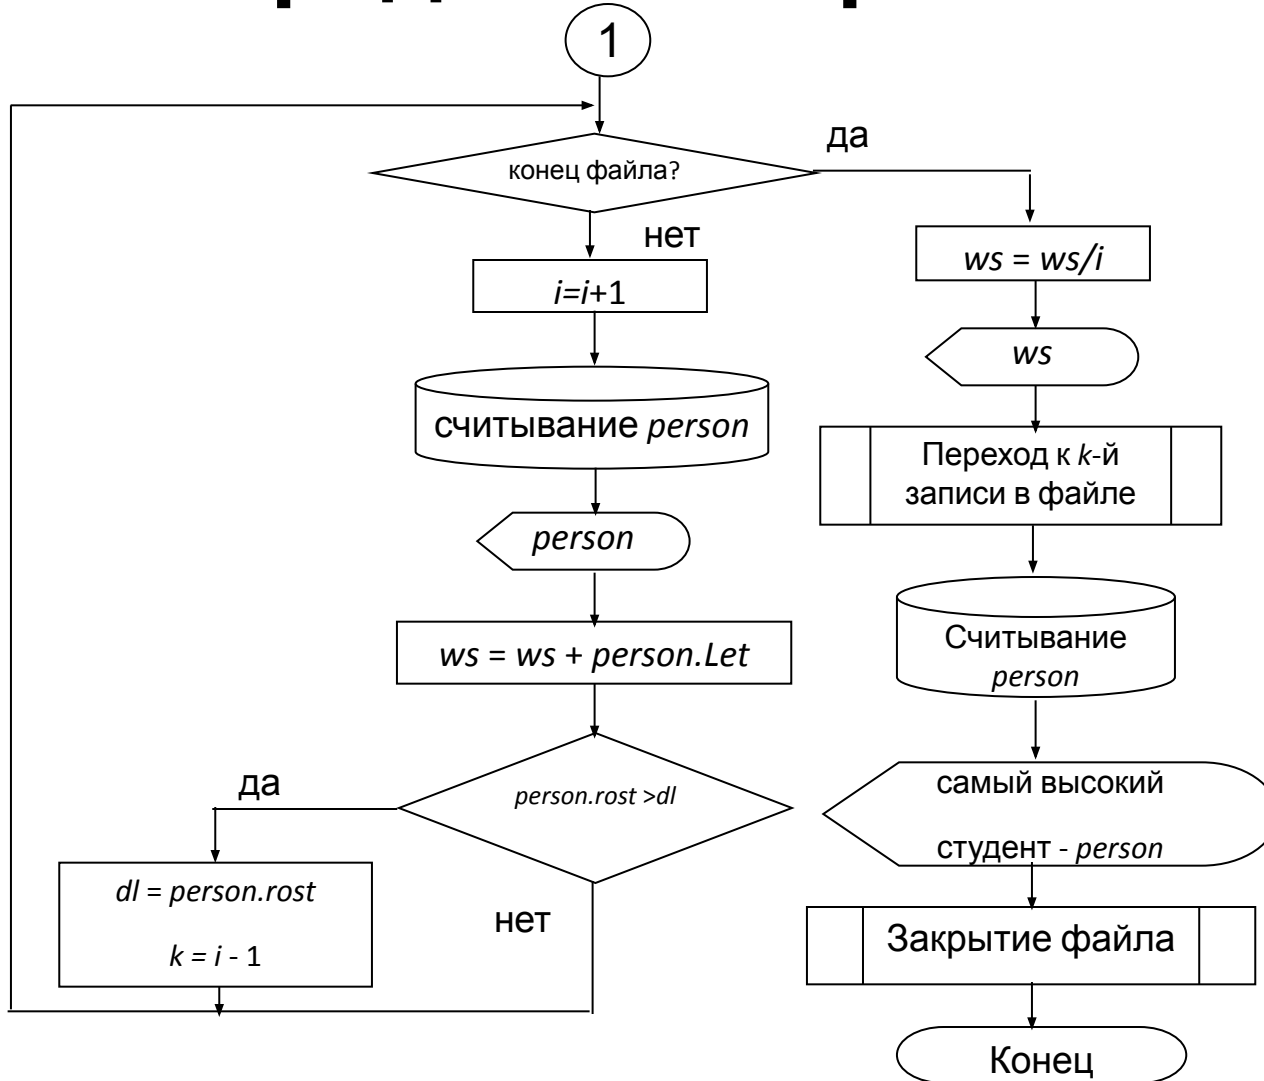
1

конец файла?

да

нет

$i=i+1$

считывание person

person

ws = ws + person.Let

person.rost >dl

да

dl = person.rost

k = i - 1

нет

ws = ws/i

ws

Переход к k-й записи в файле

Считывание person

самый высокий студент - person

Закрытие файла

Конец